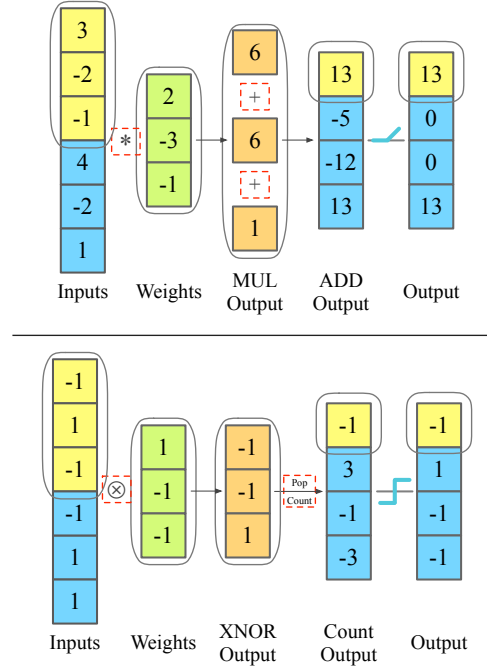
3
-2
-1
4
-2
1
*
2
-3
-1
6
+
6
+
1
13
-5
-12
13
13
0
0
13

Inputs Weights MUL Output ADD Output Output

-1
1
-1
-1
1
1
$\otimes$
1
-1
-1
-1
-1
1
Pop Count
-1
3
-1
-3
-1
1
-1
-1

Inputs Weights XNOR Output Count Output Output